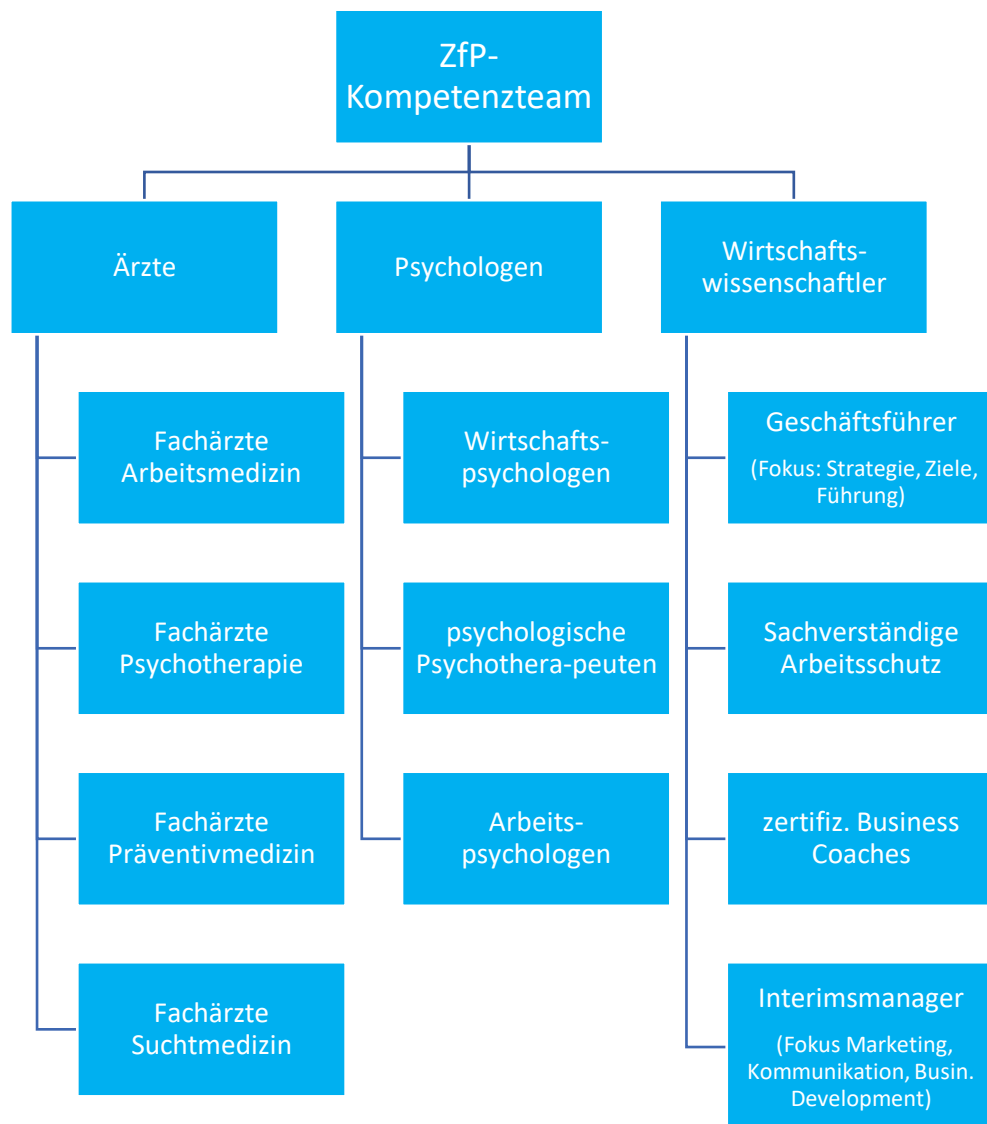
ZfP-Kompetenzteam

Ärzte

Fachärzte Arbeitsmedizin

Fachärzte Psychotherapie

Fachärzte Präventivmedizin

Fachärzte Suchtmedizin

Psychologen

Wirtschafts-psychologen

psychologische Psychothera-peuten

Arbeits-psychologen

Wirtschafts-wissenschaftler

Geschäftsführer

(Fokus: Strategie, Ziele, Führung)

Sachverständige Arbeitsschutz

zertifiz. Business Coaches

Interimsmanager

(Fokus Marketing, Kommunikation, Busin. Development)